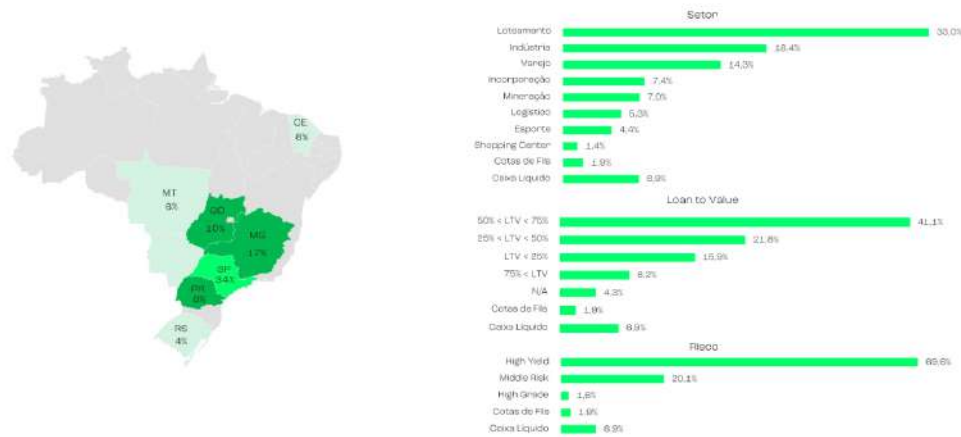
CE
6%

MT
6%

GO
10%

MG
17%

SP
34%

PR
8%

RS
4%

Setor

| | |
|---|---|
| Loteamento | 33,0% |
| Indústria | 18,4% |
| Varejo | 14,3% |
| Incorporação | 7,4% |
| Mineração | 7,0% |
| Logística | 5,3% |
| Esporte | 4,4% |
| Shopping Center | 1,4% |
| Cotas de FIIs | 1,9% |
| Caixa Líquido | 6,9% |

Loan to Value

| | |
|---|---|
| 50% < LTV < 75% | 41,1% |
| 25% < LTV < 50% | 21,6% |
| LTV < 25% | 15,9% |
| 75% < LTV | 8,2% |
| N/A | 4,3% |
| Cotas de FIIs | 1,9% |
| Caixa Líquido | 6,9% |

Risco

| | |
|---|---|
| High Yield | 69,6% |
| Middle Risk | 20,1% |
| High Grade | 1,6% |
| Cotas de FIIs | 1,9% |
| Caixa Líquido | 6,9% |